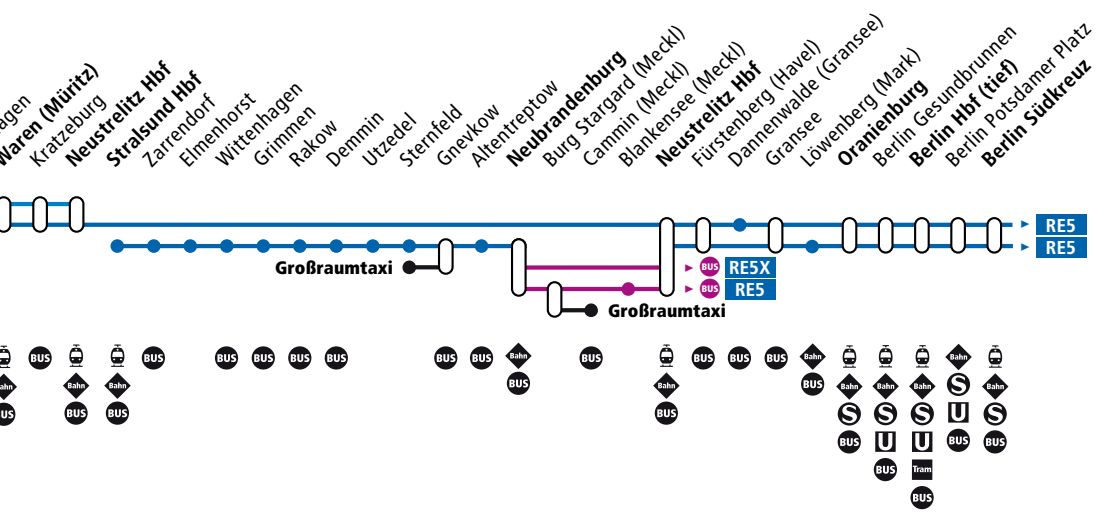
agen
Waren (Müritz)
Kratzeburg
Neustrelitz Hbf
Stralsund Hbf
Zarrendorf
Elmenhorst
Wittenhagen
Grimmen
Rakow
Demmin
Utzedel
Sternfeld
Gnevkow
Altentreptow
Neubrandenburg
Burg Stargard (Meckl)
Cammin (Meckl)
Blankensee (Meckl)
Neustrelitz Hbf
Fürstenberg (Havel)
Dannenwalde (Gransee)
Gransee
Löwenberg (Mark)
Oranienburg
Berlin Gesundbrunnen
Berlin Hbf (tief)
Berlin Potsdamer Platz
Berlin Südkreuz

RE5
RE5
Großraumtaxi
BUS RE5X
BUS RE5
Großraumtaxi

BUS BUS BUS BUS BUS BUS BUS BUS BUS BUS BUS BUS BUS BUS BUS BUS BUS BUS BUS BUS BUS BUS BUS BUS BUS BUS
Bahn Bahn Bahn Bahn Bahn Bahn Bahn Bahn Bahn Bahn Bahn
S S S S S
U U U
Tram